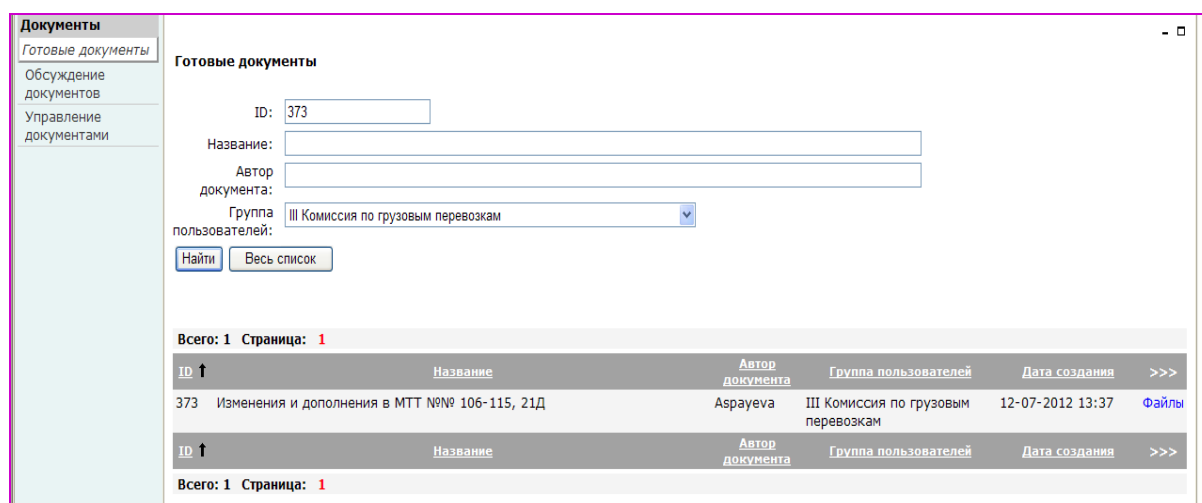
Документы
Готовые документы
Обсуждение документов
Управление документами

Готовые документы

ID: 373
Название:
Автор документа:
Группа пользователей: III Комиссия по грузовым перевозкам

Найти   Весь список

Всего: 1 Страница: 1

| ID ↑ | Название | Автор документа | Группа пользователей | Дата создания | >>> |
|---|---|---|---|---|---|
| 373 | Изменения и дополнения в МТТ №№ 106-115, 21Д | Aspayeva | III Комиссия по грузовым перевозкам | 12-07-2012 13:37 | Файлы |
| ID ↑ | Название | Автор документа | Группа пользователей | Дата создания | >>> |

Всего: 1 Страница: 1